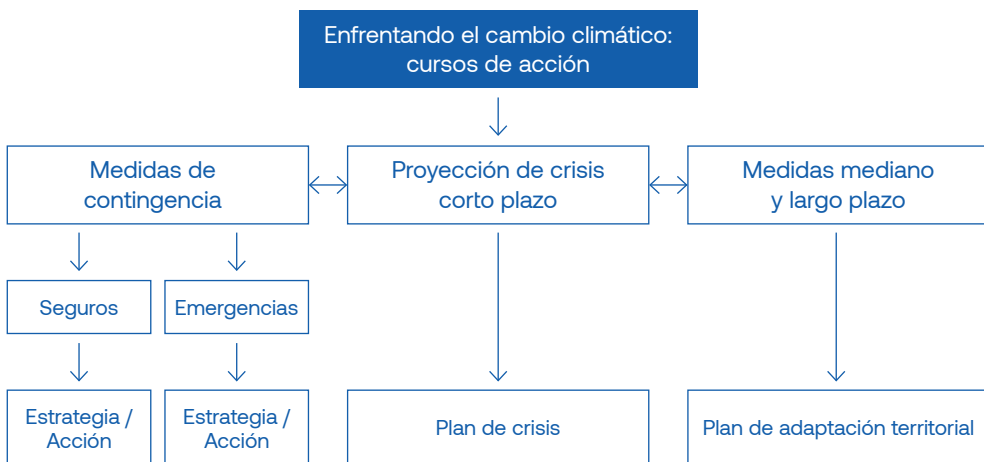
Enfrentando el cambio climático: cursos de acción

Medidas de contingencia

Proyección de crisis corto plazo

Medidas mediano y largo plazo

Seguros

Emergencias

Estrategia / Acción

Estrategia / Acción

Plan de crisis

Plan de adaptación territorial